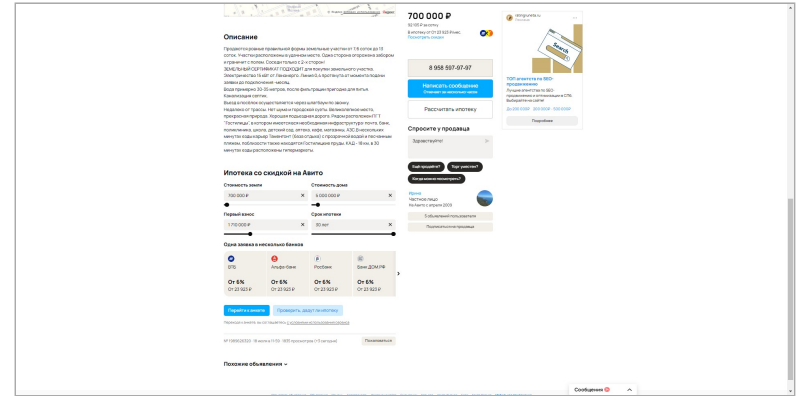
Описание

Продается ровная правильной формы земельный участок от 7,5 соток до 12 соток. Участки расположены в удачном месте. Одна сторона огорожена забором и граничит с полем. Соседи только с 2-х сторон!
ЗЕМЕЛЬНЫЙ ОТЛИЧНЫЙ ПОДХОДИТ для покупки земельного участка.
Электричество 15 кВт от Ленэнерго. Линия 0,4 протянута от момента подачи заявки до подключения - месяц.
Вода примерно 30-35 метров, после фильтрации пригодна для питья.
Канализация септик.
Выезд и въезд осуществляется через шлагбаум по звонку.
Недалеко от трассы. Нет шумов и городской суеты. Великолепное место, прекрасная природа. Хорошая подъездная дорога. Рядом расположен ГП "Состиенцы", в котором имеется вся необходимая инфраструктура: почта, банк, поликлиника, школа, детский сад, аптека, кафе, магазины, АЗС.В нескольких минутах езды карьер Гамилтон (база отдыха) с прозрачной водой и песчаным пляжем, поблизости также находится Гостиницы пруды. КАД - 18 км, в 30 минутах езды расположены гипермаркеты.

Ипотека со скидкой на Авито

Стоимость земли
700 000 ₽
Стоимость дома
5 000 000 ₽
Первый взнос
1 710 000 ₽
Срок ипотеки
30 лет

Одна заявка в несколько банков

| ВТБ | Альфа-Банк | Росбанк | Банк ДОМ.РФ |
|---|---|---|---|
| От 6% | От 6% | От 6% | От 6% |
| От 23 923 ₽ | От 23 923 ₽ | От 23 923 ₽ | От 23 923 ₽ |

Перейти к анкете
Проверить, дадут ли ипотеку

Нажимая «Анкета» вы соглашаетесь с условиями использования сервиса

№ 1966626320 · 18 июля в 11:59 · 1895 просмотров (+9 сегодня)
Пожаловаться

Похожие объявления

700 000 ₽
93 333 ₽ за сотку
В ипотеку от 23 923 ₽/мес.
Посмотреть знаки

8 958 597-97-97

Написать сообщение
Отвечает за несколько часов

Рассчитать ипотеку

Спросите у продавца
Здравствуйте!
Ещё продаётся?
Торг уместен?
Когда можно посмотреть?

Ирина
Частное лицо
На Авито с апреля 2023

5 объявлений пользователя
Подписаться на продавца

ratingruneta.ru
TOP-агентств по SEO-продвижению
Лучшие агентства по SEO продвижению и оптимизации в СПБ. Выберите на сайте!
Подробнее

Сообщения